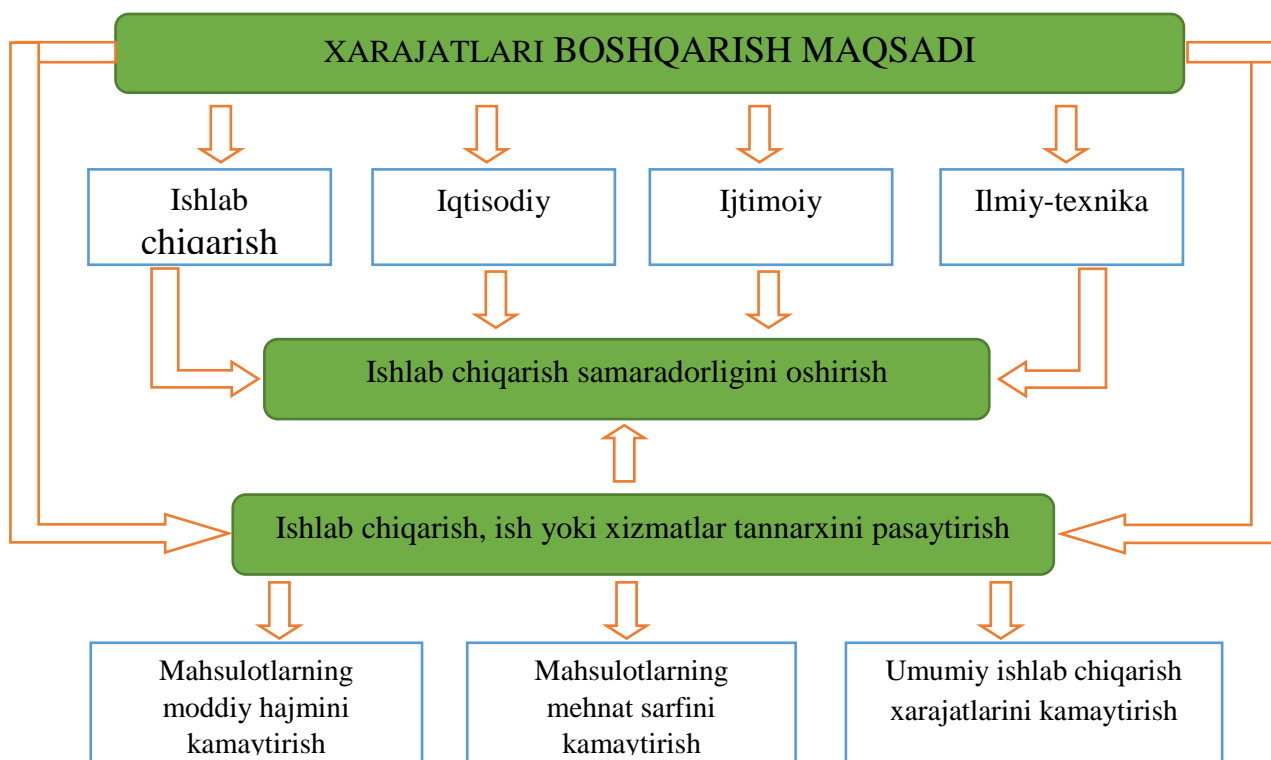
XARAJATLARI BOSHQARISH MAQSADI

Ishlab chiqarish

Iqtisodiy

Ijtimoiy

Ilmiy-texnika

Ishlab chiqarish samaradorligini oshirish

Ishlab chiqarish, ish yoki xizmatlar tannarxini pasaytirish

Mahsulotlarning moddiy hajmini kamaytirish

Mahsulotlarning mehnat sarfini kamaytirish

Umumiy ishlab chiqarish xarajatlarini kamaytirish